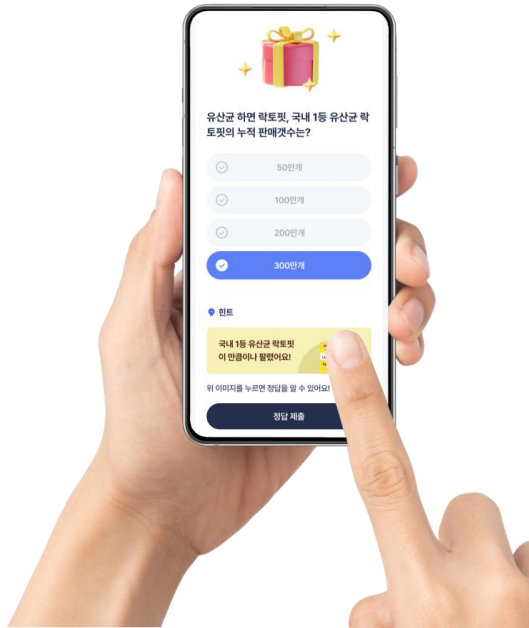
유산균 하면 락토핏, 국내 1등 유산균 락토핏의 누적 판매갯수는?

50만개

100만개

200만개

300만개

힌트

국내 1등 유산균 락토핏 이 만큼이나 팔렸어요!

위 이미지를 누르면 정답을 알 수 있어요!

정답 제출